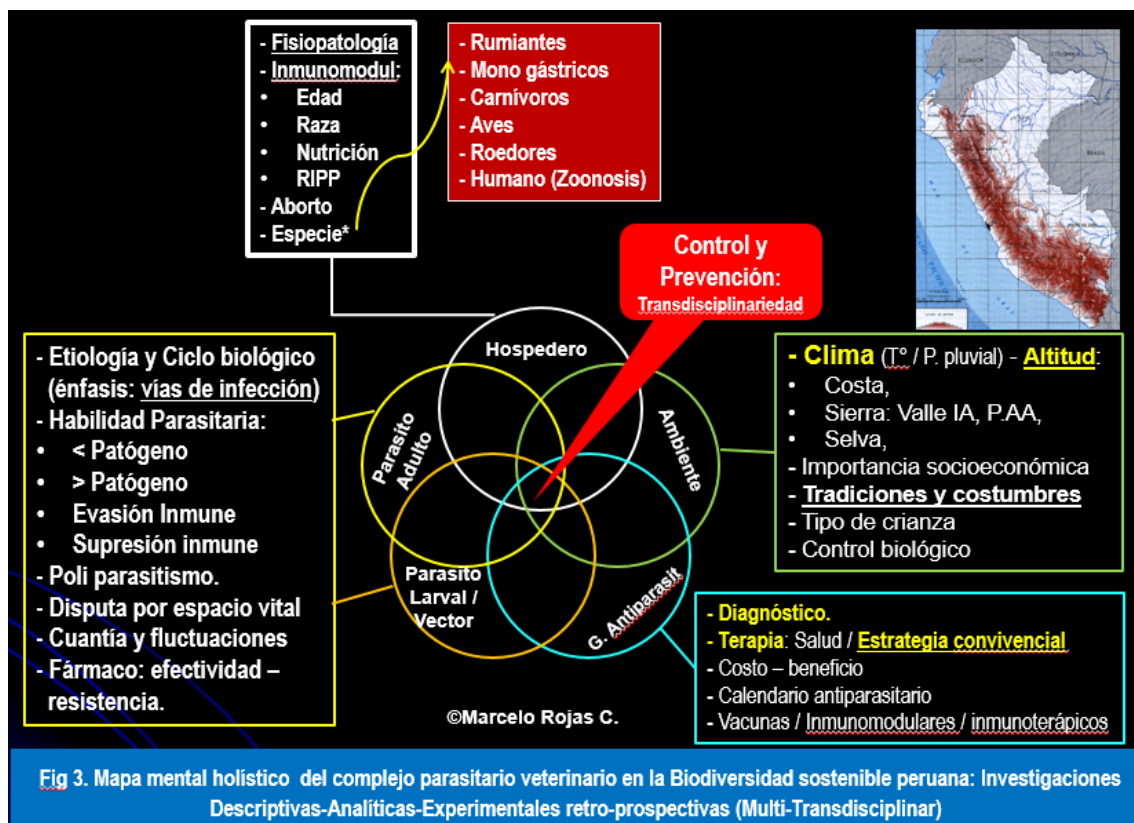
- Fisiopatología
- Inmunomodul:
• Edad
• Raza
• Nutrición
• RIPP
- Aborto
- Especie*

- Rumiantes
- Mono gástricos
- Carnívoros
- Aves
- Roedores
- Humano (Zoonosis)

Control y Prevención:
Transdisciplinariedad

- Etiología y Ciclo biológico (énfasis: vías de infección)
- Habilidad Parasitaria:
• < Patógeno
• > Patógeno
• Evasión Inmune
• Supresión inmune
- Poli parasitismo.
- Disputa por espacio vital
- Cuantía y fluctuaciones
- Fármaco: efectividad – resistencia.

Hospedero
Parasito Adulto
Ambiente
Parasito Larval / Vector
G. Antiparasit

- Clima (T° / P. pluvial) - Altitud:
• Costa,
• Sierra: Valle IA, P.AA,
• Selva,
- Importancia socioeconómica
- Tradiciones y costumbres
- Tipo de crianza
- Control biológico

- Diagnóstico.
- Terapia: Salud / Estrategia convivencial
- Costo – beneficio
- Calendario antiparasitario
- Vacunas / Inmunomodulares / inmunoterápicos

©Marcelo Rojas C.

Fig 3. Mapa mental holístico del complejo parasitario veterinario en la Biodiversidad sostenible peruana: Investigaciones Descriptivas-Analíticas-Experimentales retro-prospectivas (Multi-Transdisciplinar)